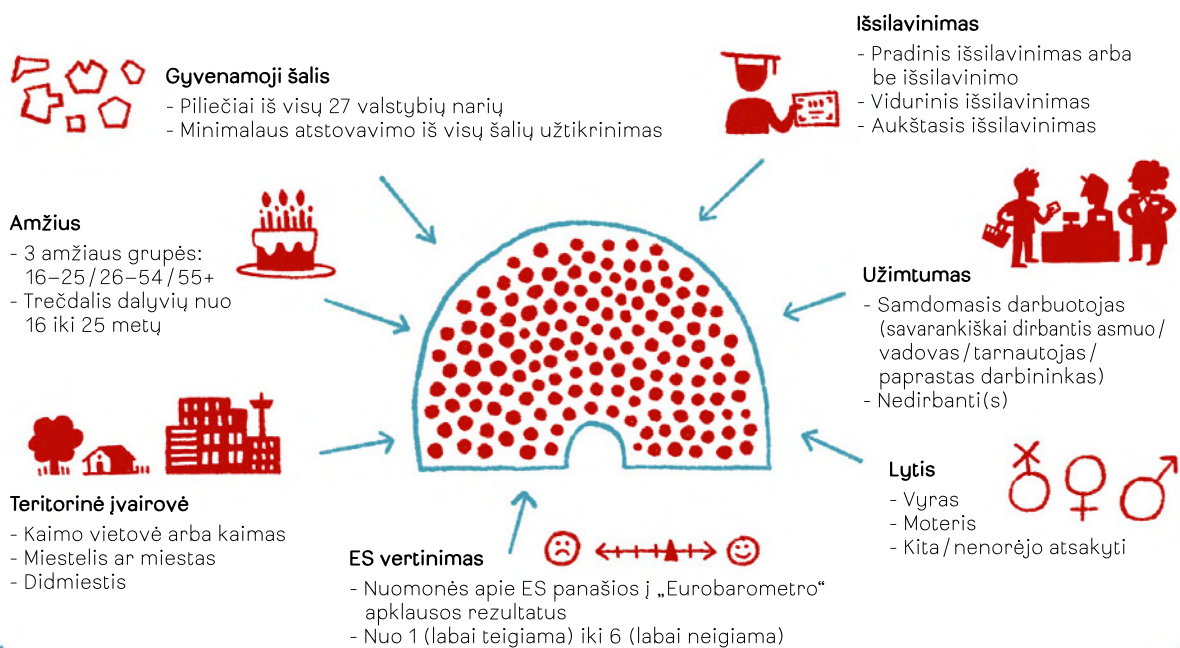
Gyvenamoji šalis
- Piliečiai iš visų 27 valstybių narių
- Minimalaus atstovavimo iš visų šalių užtikrinimas

Išsilavinimas
- Pradinis išsilavinimas arba be išsilavinimo
- Vidurinis išsilavinimas
- Aukštasis išsilavinimas

Amžius
- 3 amžiaus grupės: 16–25 / 26–54 / 55+
- Trečdalis dalyvių nuo 16 iki 25 metų

Užimtumas
- Samdomasis darbuotojas (savarankiškai dirbantis asmuo / vadovas / tarnautojas / paprastas darbininkas)
- Nedirbanti(s)

Teritorinė įvairovė
- Kaimo vietovė arba kaimas
- Miestelis ar miestas
- Didmiestis

Lytis
- Vyras
- Moteris
- Kita / nenorėjo atsakyti

ES vertinimas
- Nuomonės apie ES panašios į „Eurobarometro“ apklausos rezultatus
- Nuo 1 (labai teigiama) iki 6 (labai neigiama)